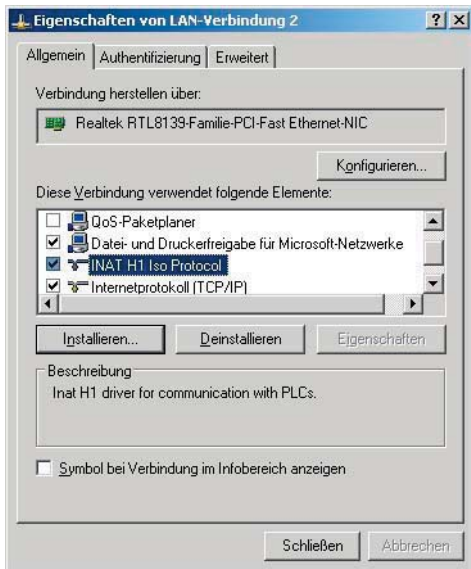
Eigenschaften von LAN-Verbindung 2

?

X

Allgemein

Authentifizierung

Erweitert

Verbindung herstellen über:

Realtek RTL8139-Familie-PCI-Fast Ethernet-NIC

Konfigurieren...

Diese Verbindung verwendet folgende Elemente:

QoS-Paketplaner

Datei- und Druckerfreigabe für Microsoft-Netzwerke

INAT H1 Iso Protocol

Internetprotokoll (TCP/IP)

Installieren...

Deinstallieren

Eigenschaften

Beschreibung

Inat H1 driver for communication with PLCs.

Symbol bei Verbindung im Infobereich anzeigen

Schließen

Abbrechen